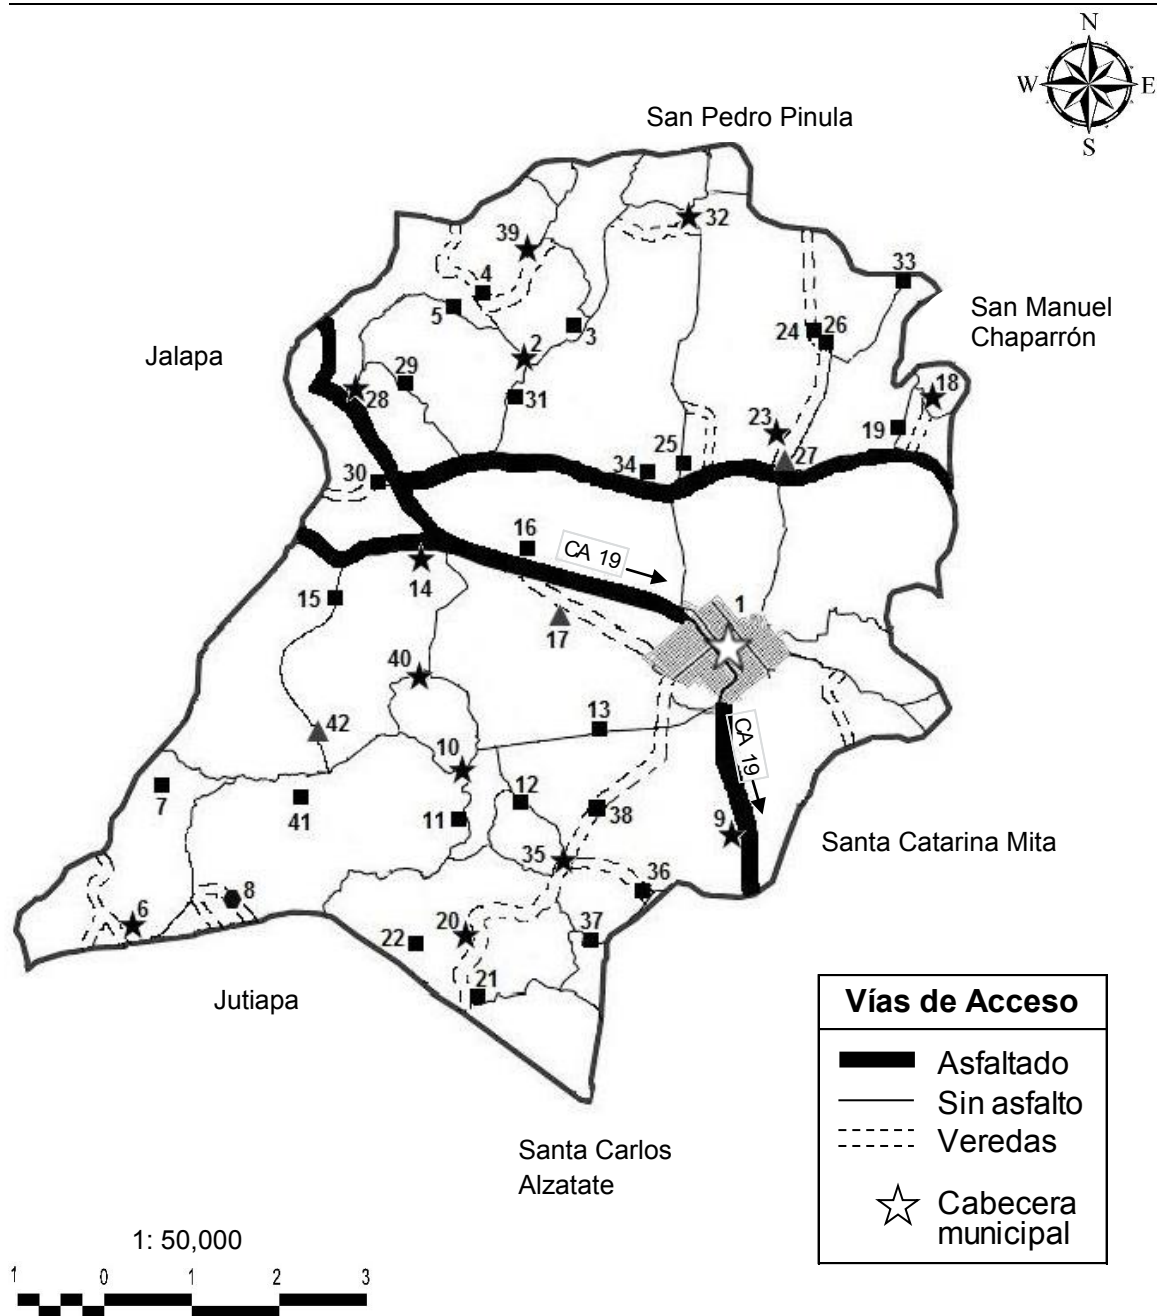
N
W E
S

San Pedro Pinula

San Manuel Chaparrón

Jalapa

Santa Catarina Mita

Jutiapa

Santa Carlos Alzatate

32
39
33
4
5
3
24 26
2
29
28
31
18
23
19
25
34
27
30
16
CA 19
14
15
1
17
40
13
CA 19
42
10
7
41
12
38
11
9
35
36
8
6
20
37
22
21

Vías de Acceso
Asfaltado
Sin asfalto
Veredas
Cabecera municipal

1: 50,000
1 0 1 2 3